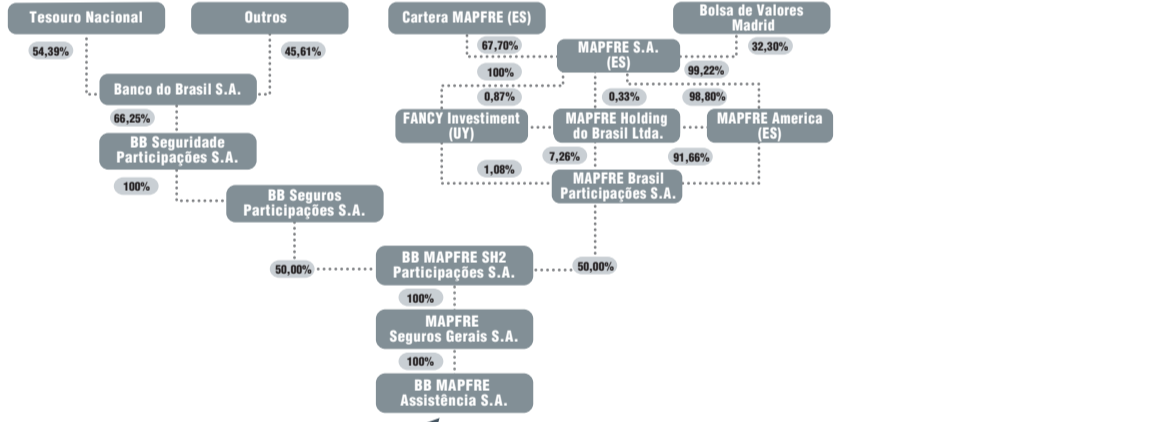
Tesouro Nacional

Outros

54,39%

45,61%

Banco do Brasil S.A.

66,25%

BB Seguridade Participações S.A.

100%

BB Seguros Participações S.A.

Cartera MAPFRE (ES)

Bolsa de Valores Madrid

67,70%

32,30%

MAPFRE S.A. (ES)

100%

99,22%

0,87%

0,33%

98,80%

FANCY Investiment (UY)

MAPFRE Holding do Brasil Ltda.

MAPFRE America (ES)

7,26%

91,66%

1,08%

MAPFRE Brasil Participações S.A.

50,00%

BB MAPFRE SH2 Participações S.A.

50,00%

100%

MAPFRE Seguros Gerais S.A.

100%

BB MAPFRE Assistência S.A.